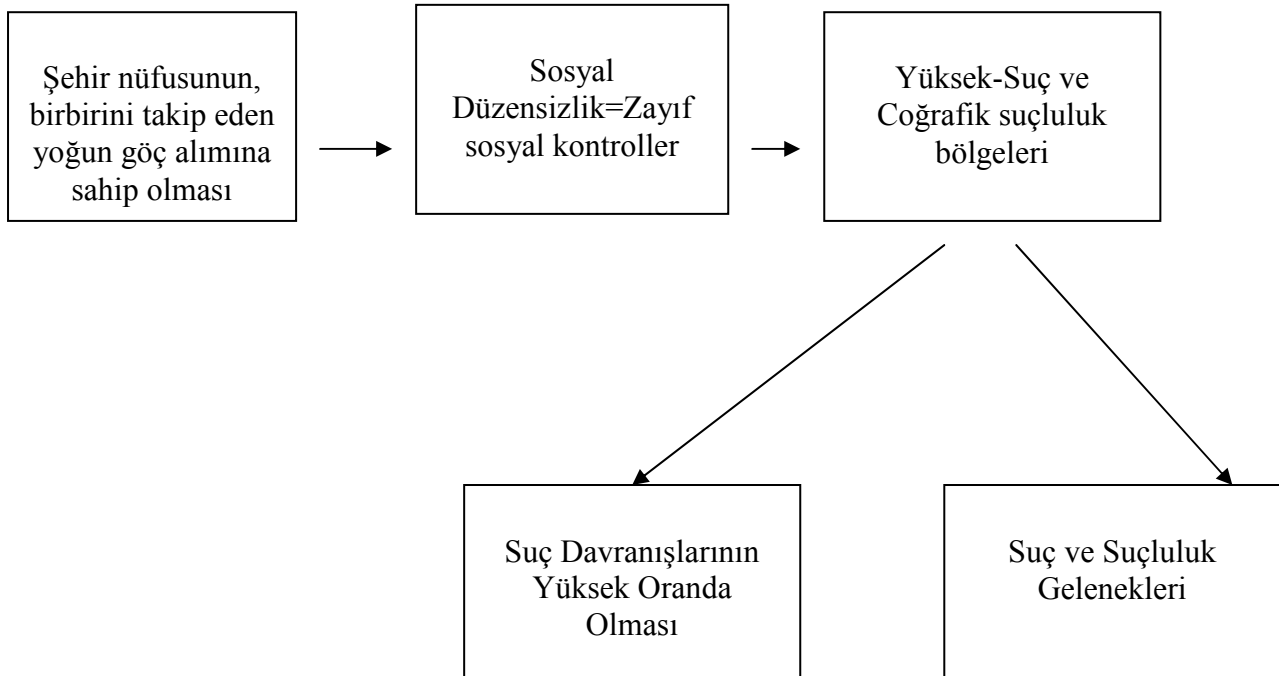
Şehir nüfusunun, birbirini takip eden yoğun göç alımına sahip olması

Sosyal Düzensizlik=Zayıf sosyal kontroller

Yüksek-Suç ve Coğrafik suçluluk bölgeleri

Suç Davranışlarının Yüksek Oranda Olması

Suç ve Suçluluk Gelenekleri